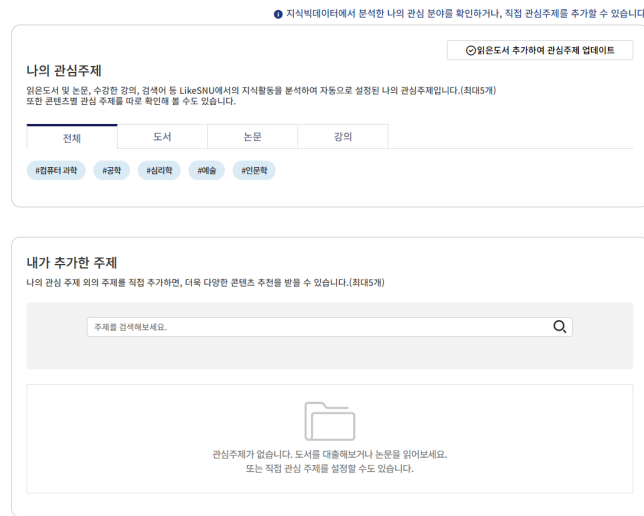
지식빅데이터에서 분석한 나의 관심 분야를 확인하거나, 직접 관심주제를 추가할 수 있습니다

읽은도서 추가하여 관심주제 업데이트

나의 관심주제

읽은도서 및 논문, 수강한 강의, 검색어 등 LikeSNU에서의 지식활동을 분석하여 자동으로 설정된 나의 관심주제입니다.(최대5개)
또한 콘텐츠별 관심 주제를 따로 확인해 볼 수도 있습니다.

| 전체 | 도서 | 논문 | 강의 |
|---|---|---|---|

#컴퓨터 과학 #공학 #심리학 #예술 #인문학

내가 추가한 주제

나의 관심 주제 외의 주제를 직접 추가하면, 더욱 다양한 콘텐츠 추천을 받을 수 있습니다.(최대5개)

주제를 검색해보세요.

관심주제가 없습니다. 도서를 대출해보거나 논문을 읽어보세요.
또는 직접 관심 주제를 설정할 수도 있습니다.